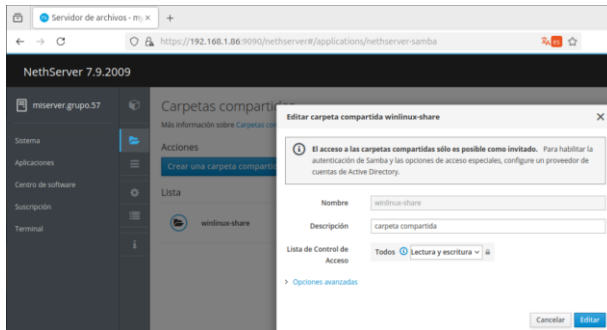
Servidor de archivos - m ×
+
https://192.168.1.86:9090/nethserver#/applications/nethserver-samba
NethServer 7.9.2009
miserver.grupo.57
Sistema
Aplicaciones
Centro de software
Suscripción
Terminal
Carpetas comparti
Más información sobre Carpetas con
Acciones
Crear una carpeta compartic
Lista
winlinux-share
Editar carpeta compartida winlinux-share
×
El acceso a las carpetas compartidas sólo es posible como invitado. Para habilitar la autenticación de Samba y las opciones de acceso especiales, configure un proveedor de cuentas de Active Directory.
Nombre
winlinux-share
Descripción
carpeta compartida
Lista de Control de Acceso
Todos
Lectura y escritura
› Opciones avanzadas
Cancelar
Editar